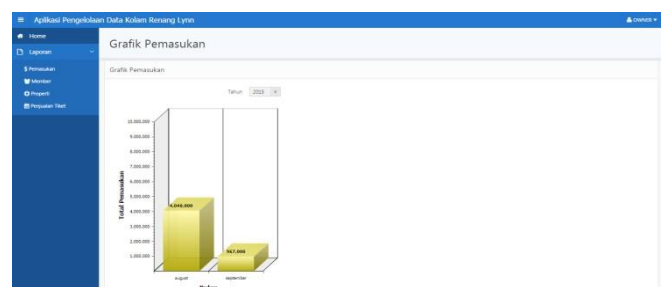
≡ Aplikasi Pengelolaan Data Kolam Renang Lynn

OWNER ▾

Home

Laporan

$ Pemasukan

Member

Properti

Penjualan Tiket

Grafik Pemasukan

Grafik Pemasukan

Tahun 2015

10.000.000

9.000.000

8.000.000

7.000.000

6.000.000

5.000.000

4.000.000

3.000.000

2.000.000

1.000.000

Total Pemasukan

4.046.000

967.000

agust

september

Bulan